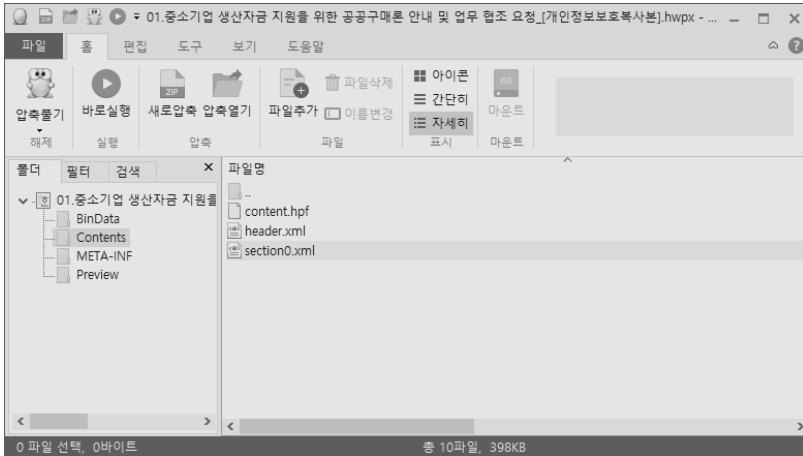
01.중소기업 생산자금 지원을 위한 공공구매론 안내 및 업무 협조 요청_[개인정보보호복사본].hwpx - ...

파일 홈 편집 도구 보기 도움말

압축풀기 바로실행 새로압축 압축열기 파일추가 파일삭제 이름변경 아이콘 간단히 자세히 마운트

해제 실행 압축 파일 표시 마운트

폴더 필터 검색

01.중소기업 생산자금 지원을
BinData
Contents
META-INF
Preview

파일명
..
content.hpf
header.xml
section0.xml

0 파일 선택, 0바이트

총 10파일, 398KB